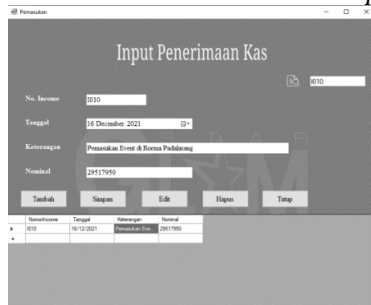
Pemasukan

Input Penerimaan Kas

I010

No. Income I010

Tanggal 16 December 2021

Keterangan Pemasukan Event di Borma Padalarang

Nominal 29517950

Tambah Simpan Edit Hapus Tutup

| NomorIncome | Tanggal | Keterangan | Nominal |
|---|---|---|---|
| I010 | 16/12/2021 | Pemasukan Eve | 29517950 |
| | | | |